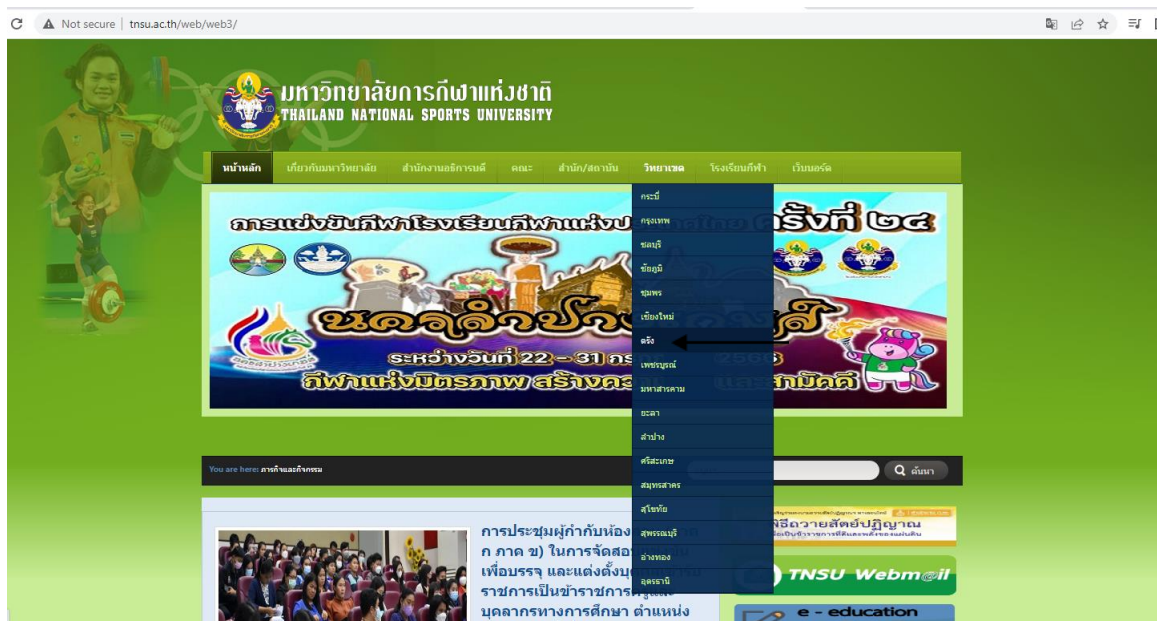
Not secure | tnsu.ac.th/web/web3/

มหาวิทยาลัยการกีฬาแห่งชาติ
THAILAND NATIONAL SPORTS UNIVERSITY

หน้าหลัก | เกี่ยวกับมหาวิทยาลัย | สำนักงานอธิการบดี | คณะ | สำนัก/สถาบัน | วิทยาเขต | โรงเรียนกีฬา | เว็บบอร์ด

กระบี่
กรุงเทพ
ชลบุรี
ชัยภูมิ
ชุมพร
เชียงใหม่
ตรัง
เพชรบูรณ์
มหาสารคาม
ยะลา
ลำปาง
ศรีสะเกษ
สมุทรสาคร
สุโขทัย
สุพรรณบุรี
อ่างทอง
อุดรธานี

การแข่งขันกีฬาโรงเรียนกีฬาแห่งป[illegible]ครั้งที่ ๒๔
นครลำปาง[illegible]
ระหว่างวันที่ 22 – 31 กร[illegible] 2566
กีฬาแห่งมิตรภาพ สร้างคร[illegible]และสามัคคี

You are here: ภารกิจและกิจกรรม

ค้นหา

การประชุมผู้กำกับห้อง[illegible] ก ภาค ข) ในการจัดสอ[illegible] เพื่อบรรจุ และแต่งตั้งบุ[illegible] ราชการเป็นข้าราชการ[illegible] บุคลากรทางการศึกษา ตำแหน่ง

พิธีถวายสัตย์ปฏิญาณ

TNSU Webm@il

e - education